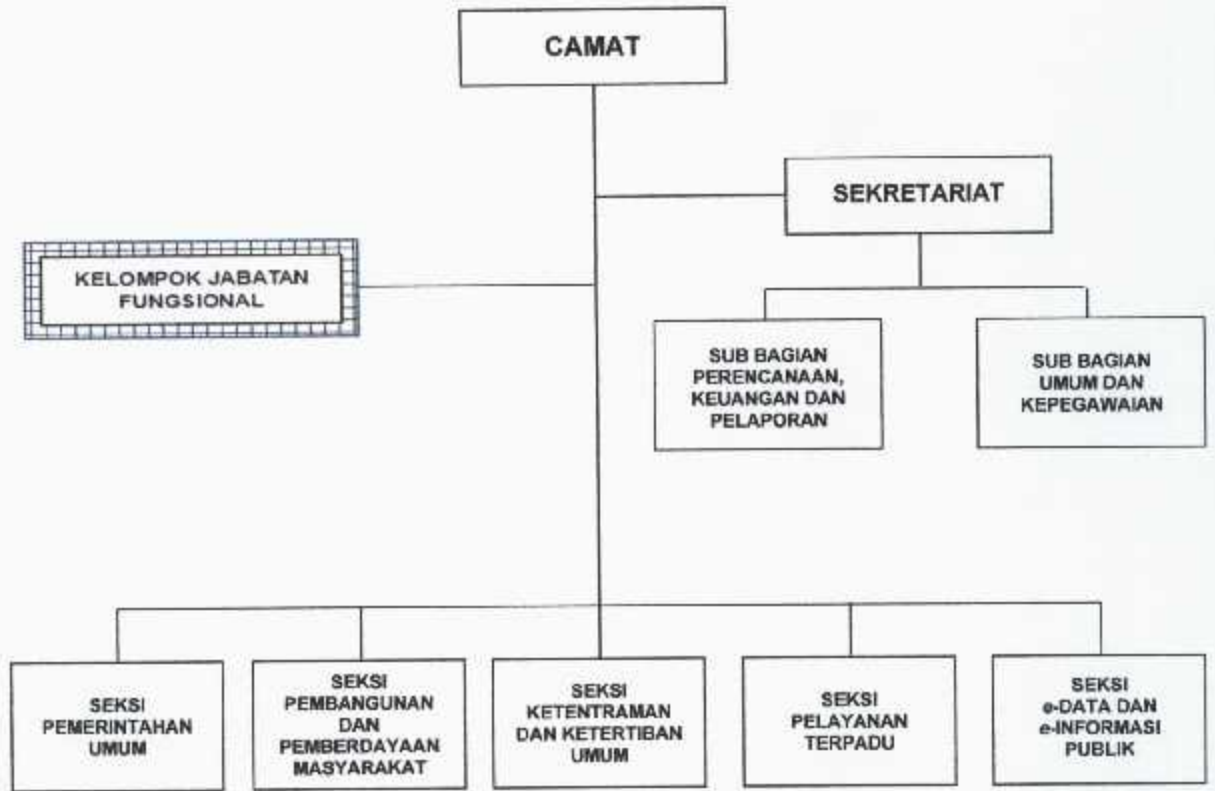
CAMAT

SEKRETARIAT

KELOMPOK JABATAN FUNGSIONAL

SUB BAGIAN PERENCANAAN, KEUANGAN DAN PELAPORAN

SUB BAGIAN UMUM DAN KEPEGAWAIAN

SEKSI PEMERINTAHAN UMUM

SEKSI PEMBANGUNAN DAN PEMBERDAYAAN MASYARAKAT

SEKSI KETENTRAMAN DAN KETERTIBAN UMUM

SEKSI PELAYANAN TERPADU

SEKSI e-DATA DAN e-INFORMASI PUBLIK